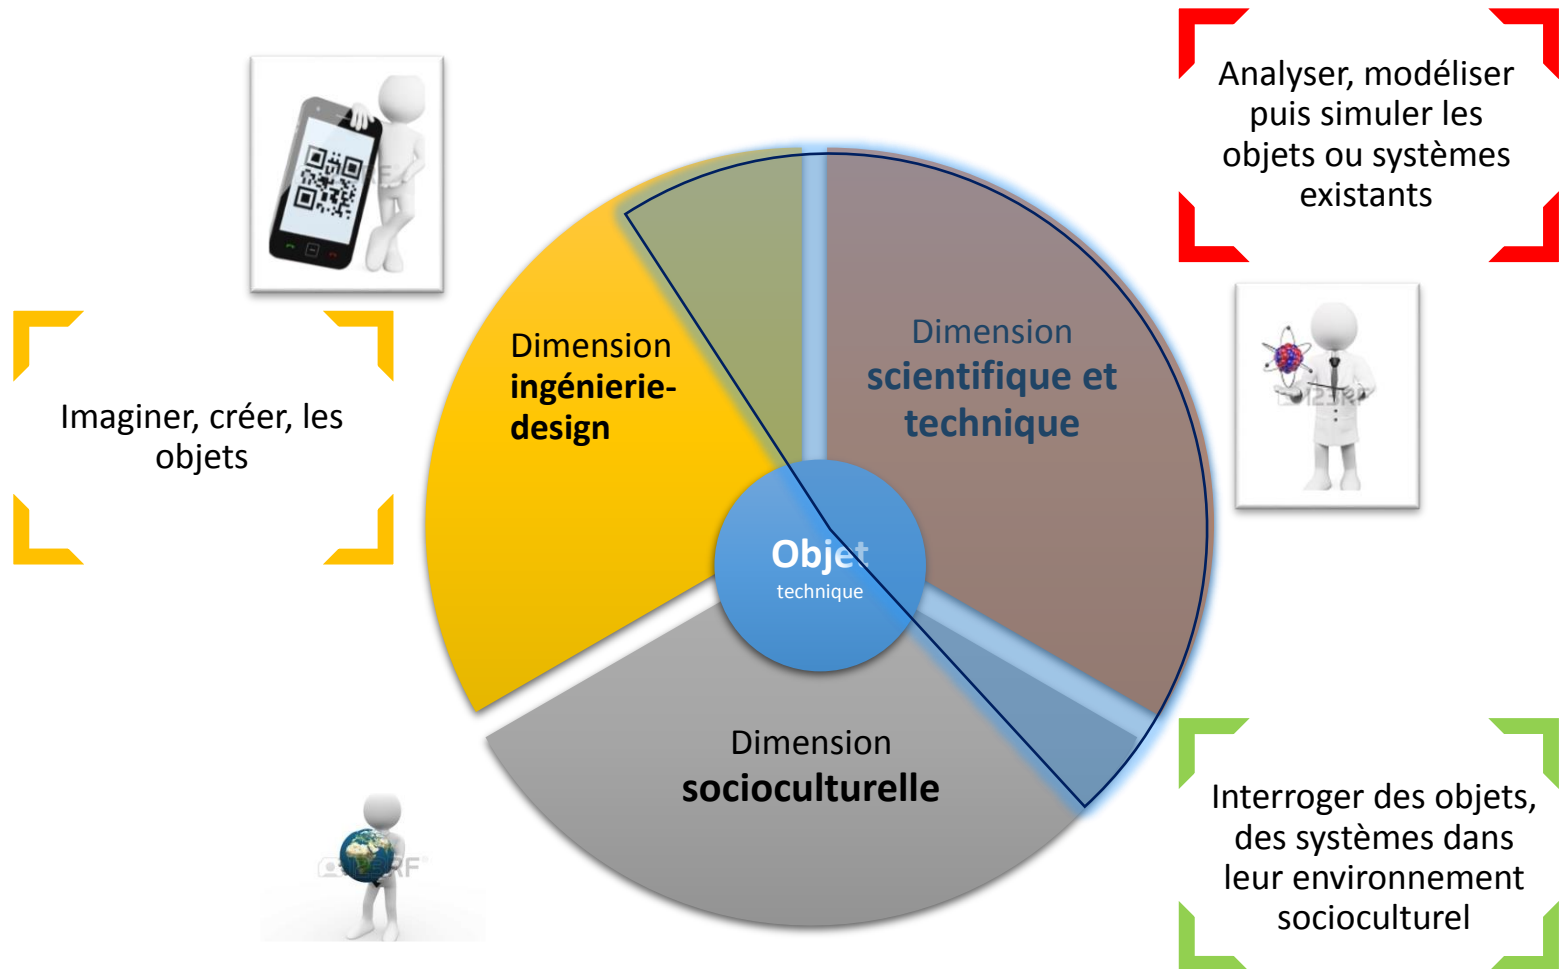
Analyser, modéliser puis simuler les objets ou systèmes existants

Imaginer, créer, les objets

Dimension ingénierie-design

Dimension scientifique et technique

Objet
technique

Dimension socioculturelle

Interroger des objets, des systèmes dans leur environnement socioculturel